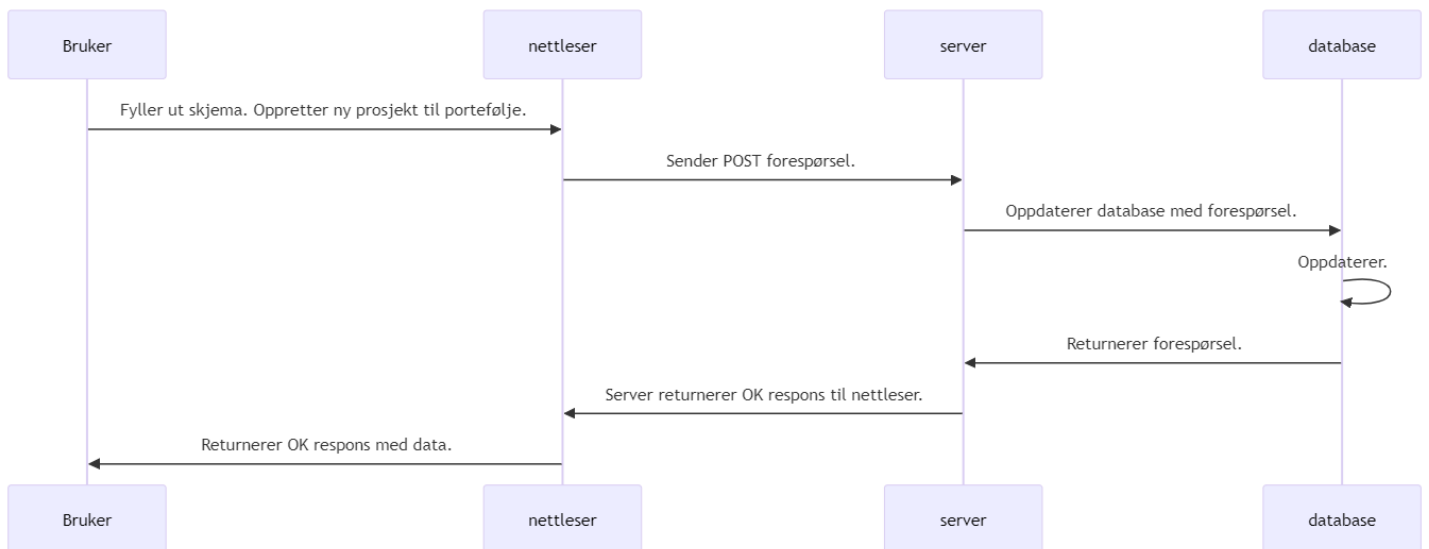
Bruker

nettleser

server

database

Fyller ut skjema. Oppretter ny prosjekt til portefølje.

Sender POST forespørsel.

Oppdaterer database med forespørsel.

Oppdaterer.

Returnerer forespørsel.

Server returnerer OK respons til nettleser.

Returnerer OK respons med data.

Bruker

nettleser

server

database